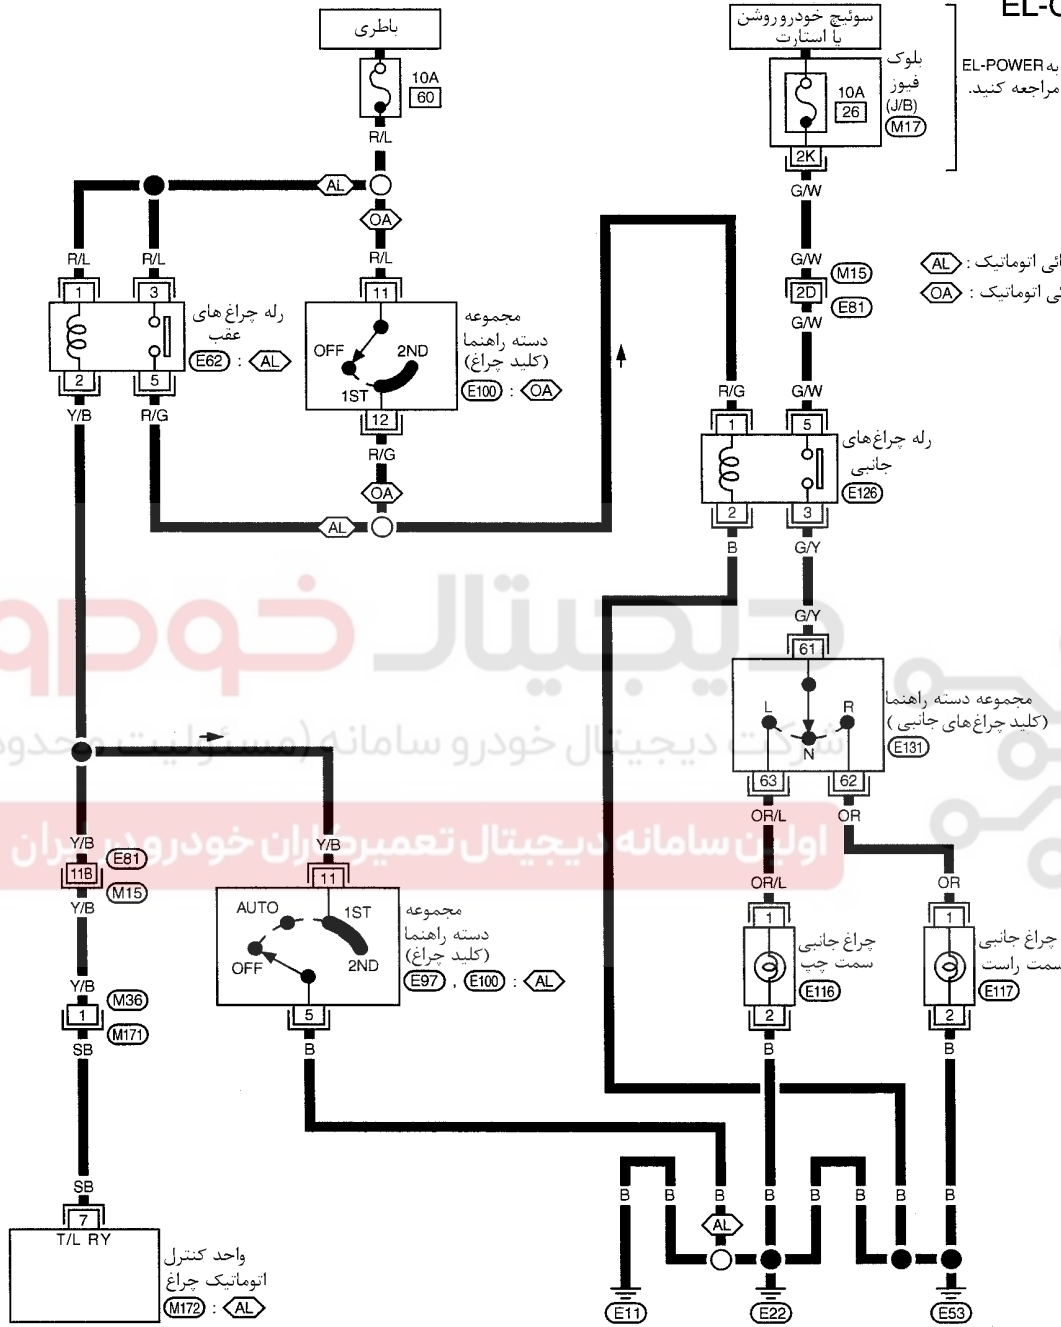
EL-C

باطری

10A
60

R/L

سوئیچ خودرو روشن یا استارت

بلوک فیوز (J/B)
M17

10A
26

2K

به EL-POWER مراجعه کنید.

AL
OA
R/L
R/L
R/L
1
3
11
رله چراغ های عقب
E62 : AL
2
5
Y/B
R/G

مجموعه دسته راهنما (کلید چراغ)
E100 : OA
OFF
2ND
1ST
12
R/G
OA
AL

G/W
G/W
M15
2D
E81
G/W

AL : ...ئی اتوماتیک
OA : ...ی اتوماتیک

R/G
G/W
1
5
رله چراغ های جانبی
E126
2
3
B
G/Y

G/Y
61
مجموعه دسته راهنما (کلید چراغ های جانبی)
E131
L
R
N
63
62
OR/L
OR

Y/B
E81
11B
M15
Y/B
Y/B
M36
1
M171
SB

Y/B
11
مجموعه دسته راهنما (کلید چراغ)
E97 , E100 : AL
AUTO
1ST
OFF
2ND
5
B

OR/L
OR
1
1
چراغ جانبی سمت چپ
E116
چراغ جانبی سمت راست
E117
2
2
B
B

SB
7
T/L RY
واحد کنترل اتوماتیک چراغ
M172 : AL

B
B
B
B
B
B
B
B
AL
E11
E22
E53

دیجیتال خودرو
شرکت دیجیتال خودرو سامانه (مسئولیت محدود)
اولین سامانه دیجیتال تعمیرکاران خودرو در ایران